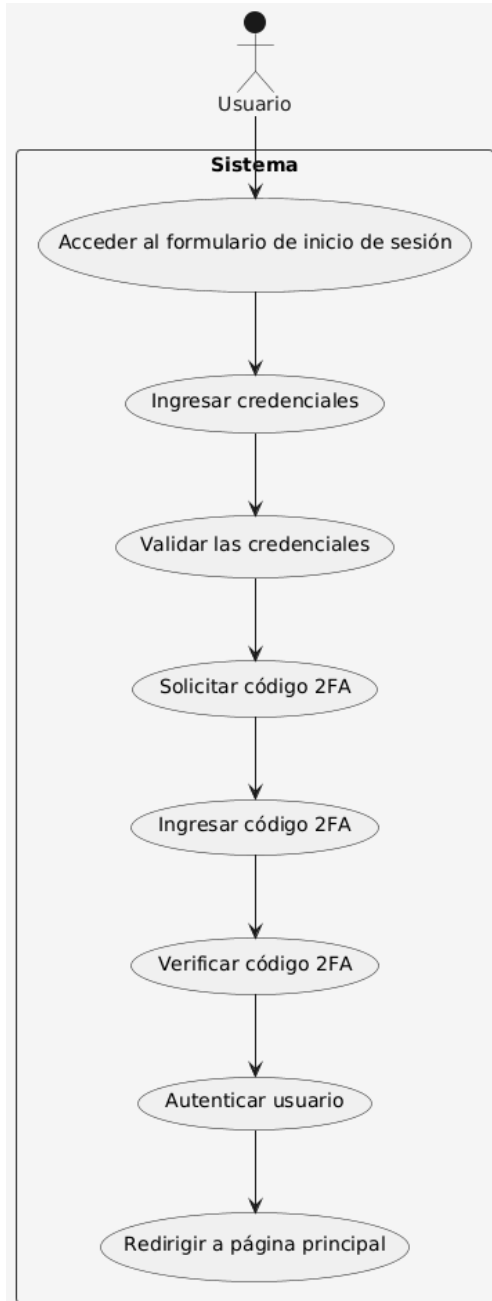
Usuario

Sistema

Acceder al formulario de inicio de sesión

Ingresar credenciales

Validar las credenciales

Solicitar código 2FA

Ingresar código 2FA

Verificar código 2FA

Autenticar usuario

Redirigir a página principal